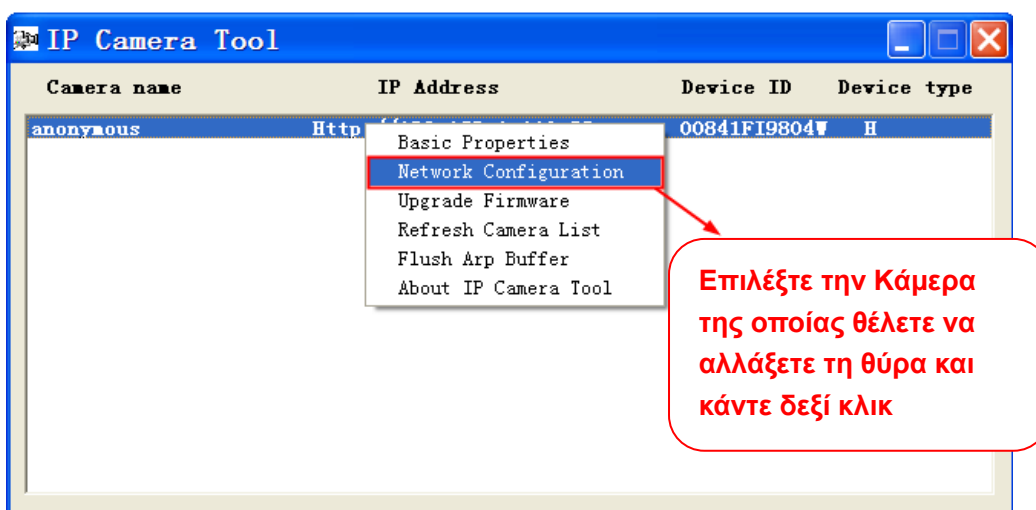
IP Camera Tool

| Camera name | IP Address | Device ID | Device type |
|---|---|---|---|
| anonymous | Http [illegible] | 00841FI9804▼ | H |

Basic Properties
Network Configuration
Upgrade Firmware
Refresh Camera List
Flush Arp Buffer
About IP Camera Tool

Επιλέξτε την Κάμερα της οποίας θέλετε να αλλάξετε τη θύρα και κάντε δεξί κλικ